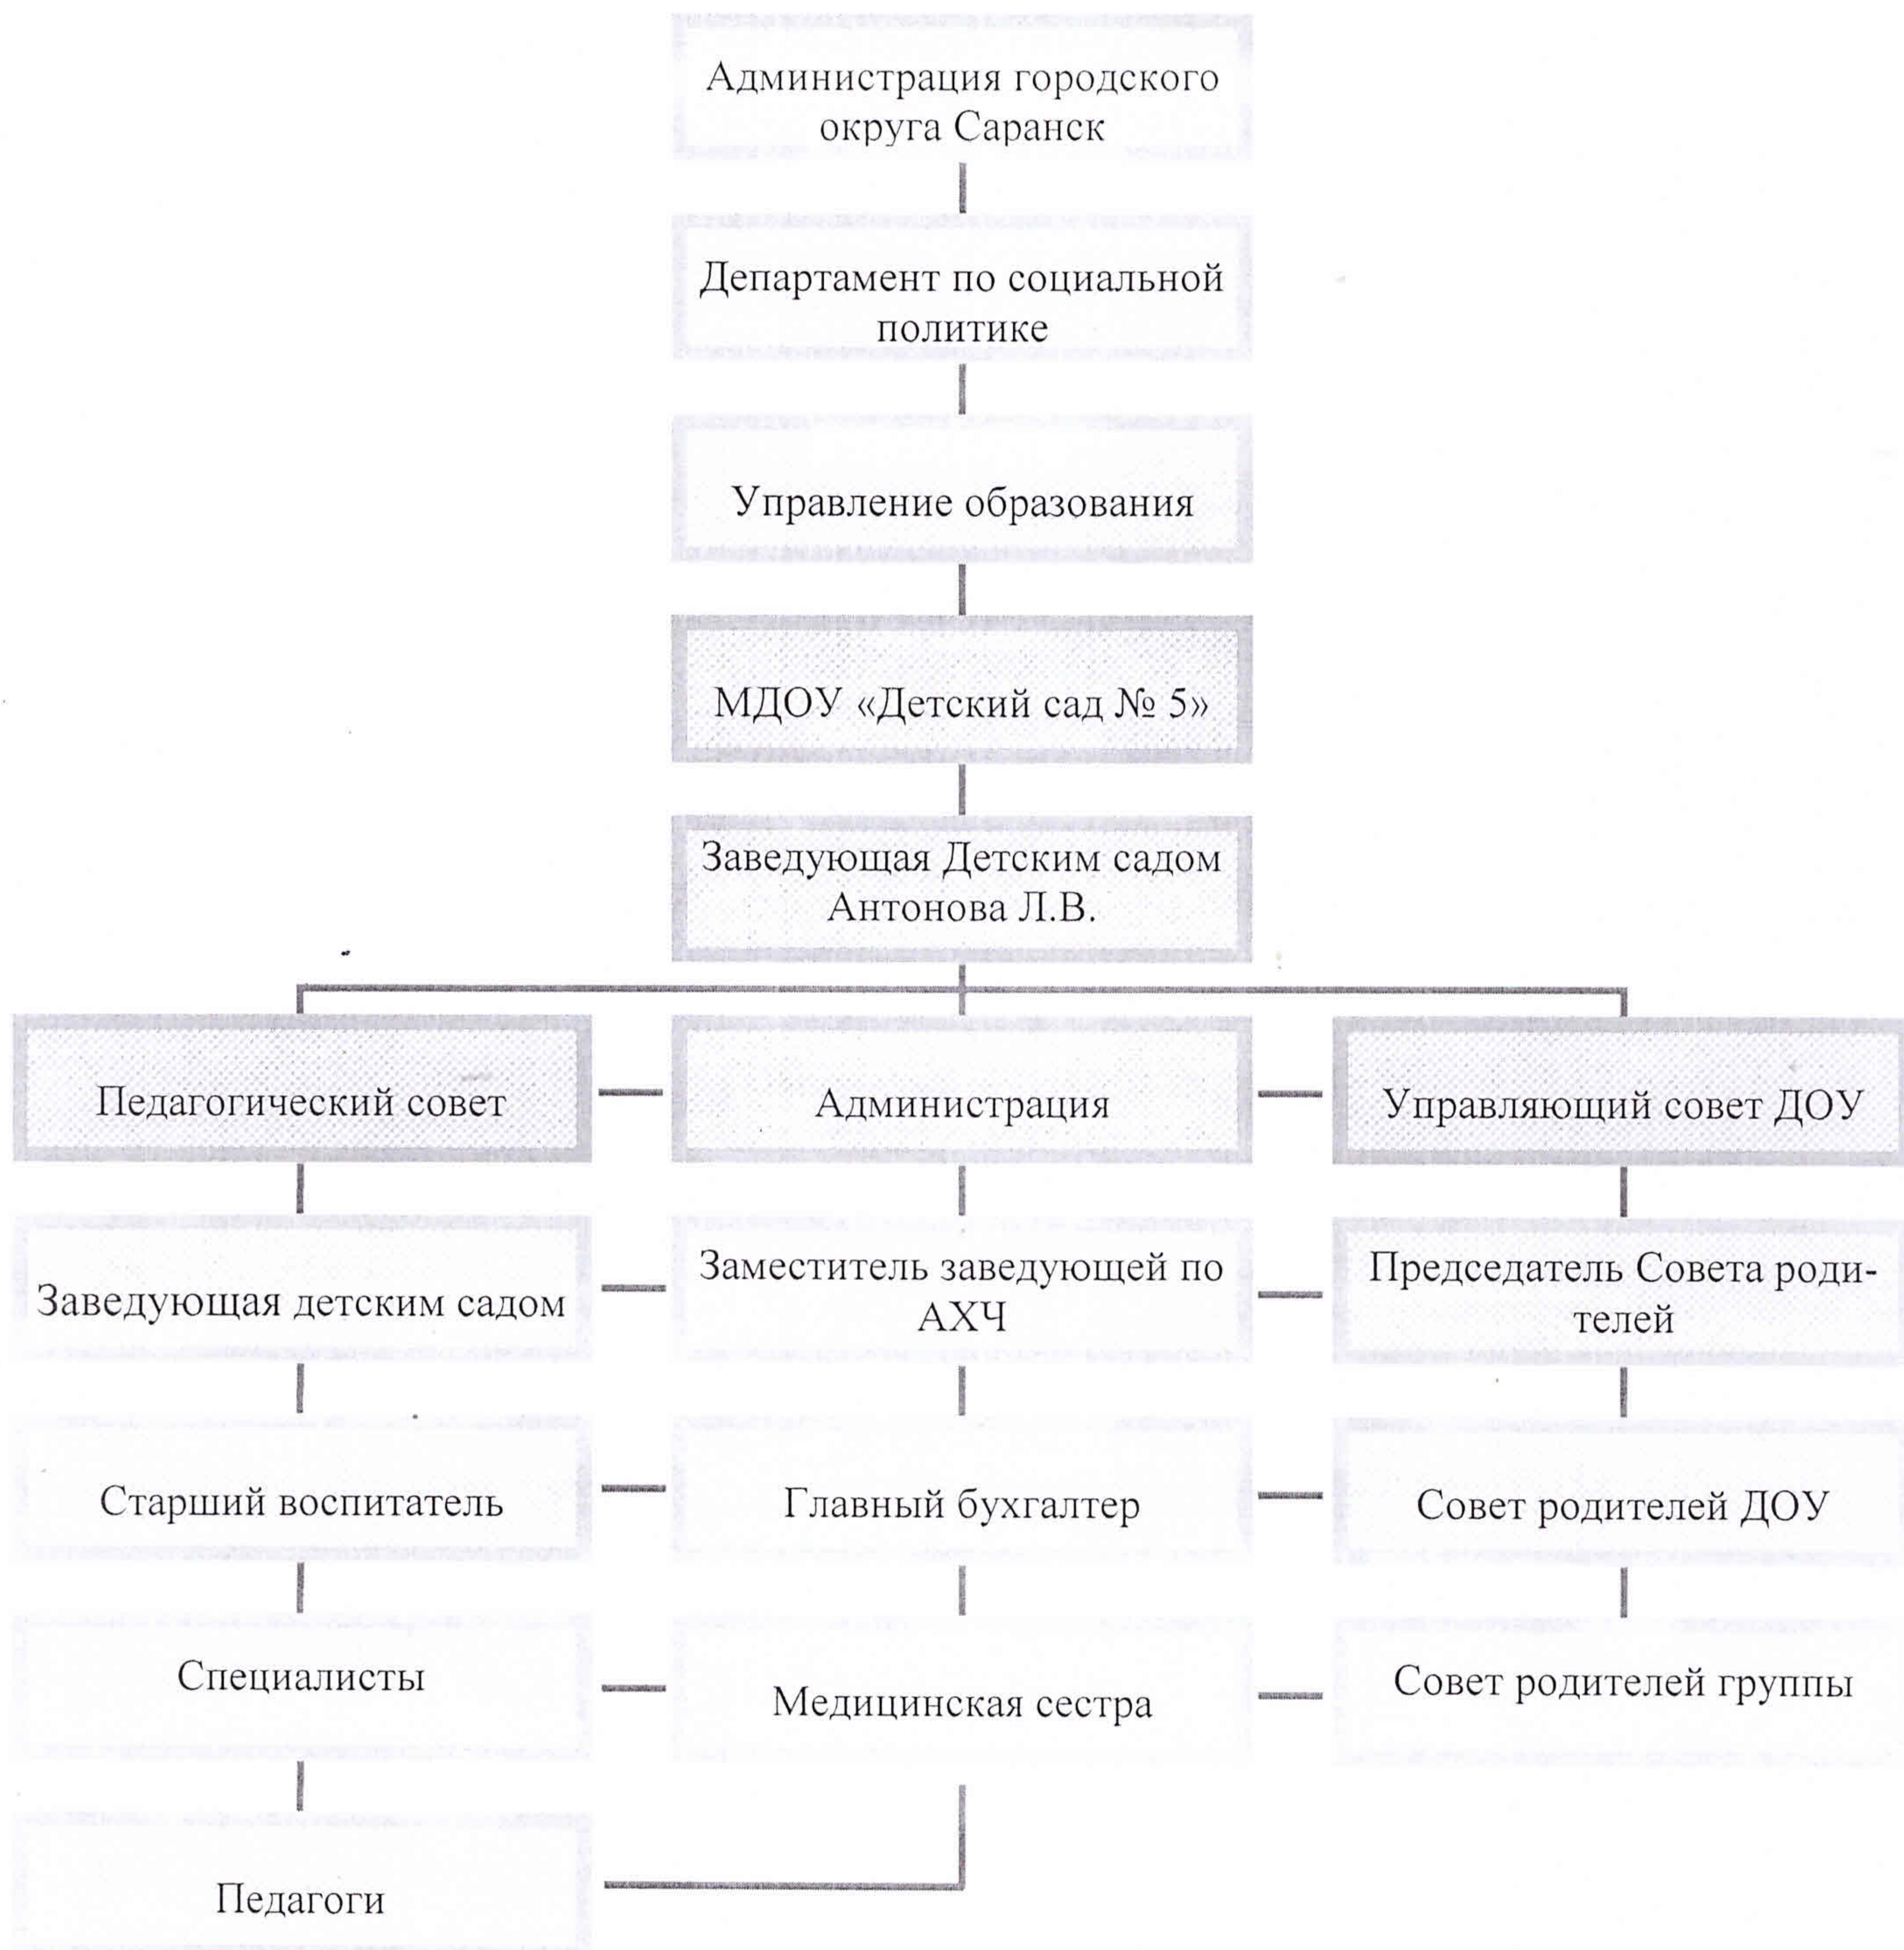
Администрация городского округа Саранск

Департамент по социальной политике

Управление образования

МДОУ «Детский сад № 5»

Заведующая Детским садом Антонова Л.В.

Педагогический совет

Заведующая детским садом

Старший воспитатель

Специалисты

Педагоги

Администрация

Заместитель заведующей по АХЧ

Главный бухгалтер

Медицинская сестра

Управляющий совет ДОУ

Председатель Совета родителей

Совет родителей ДОУ

Совет родителей группы